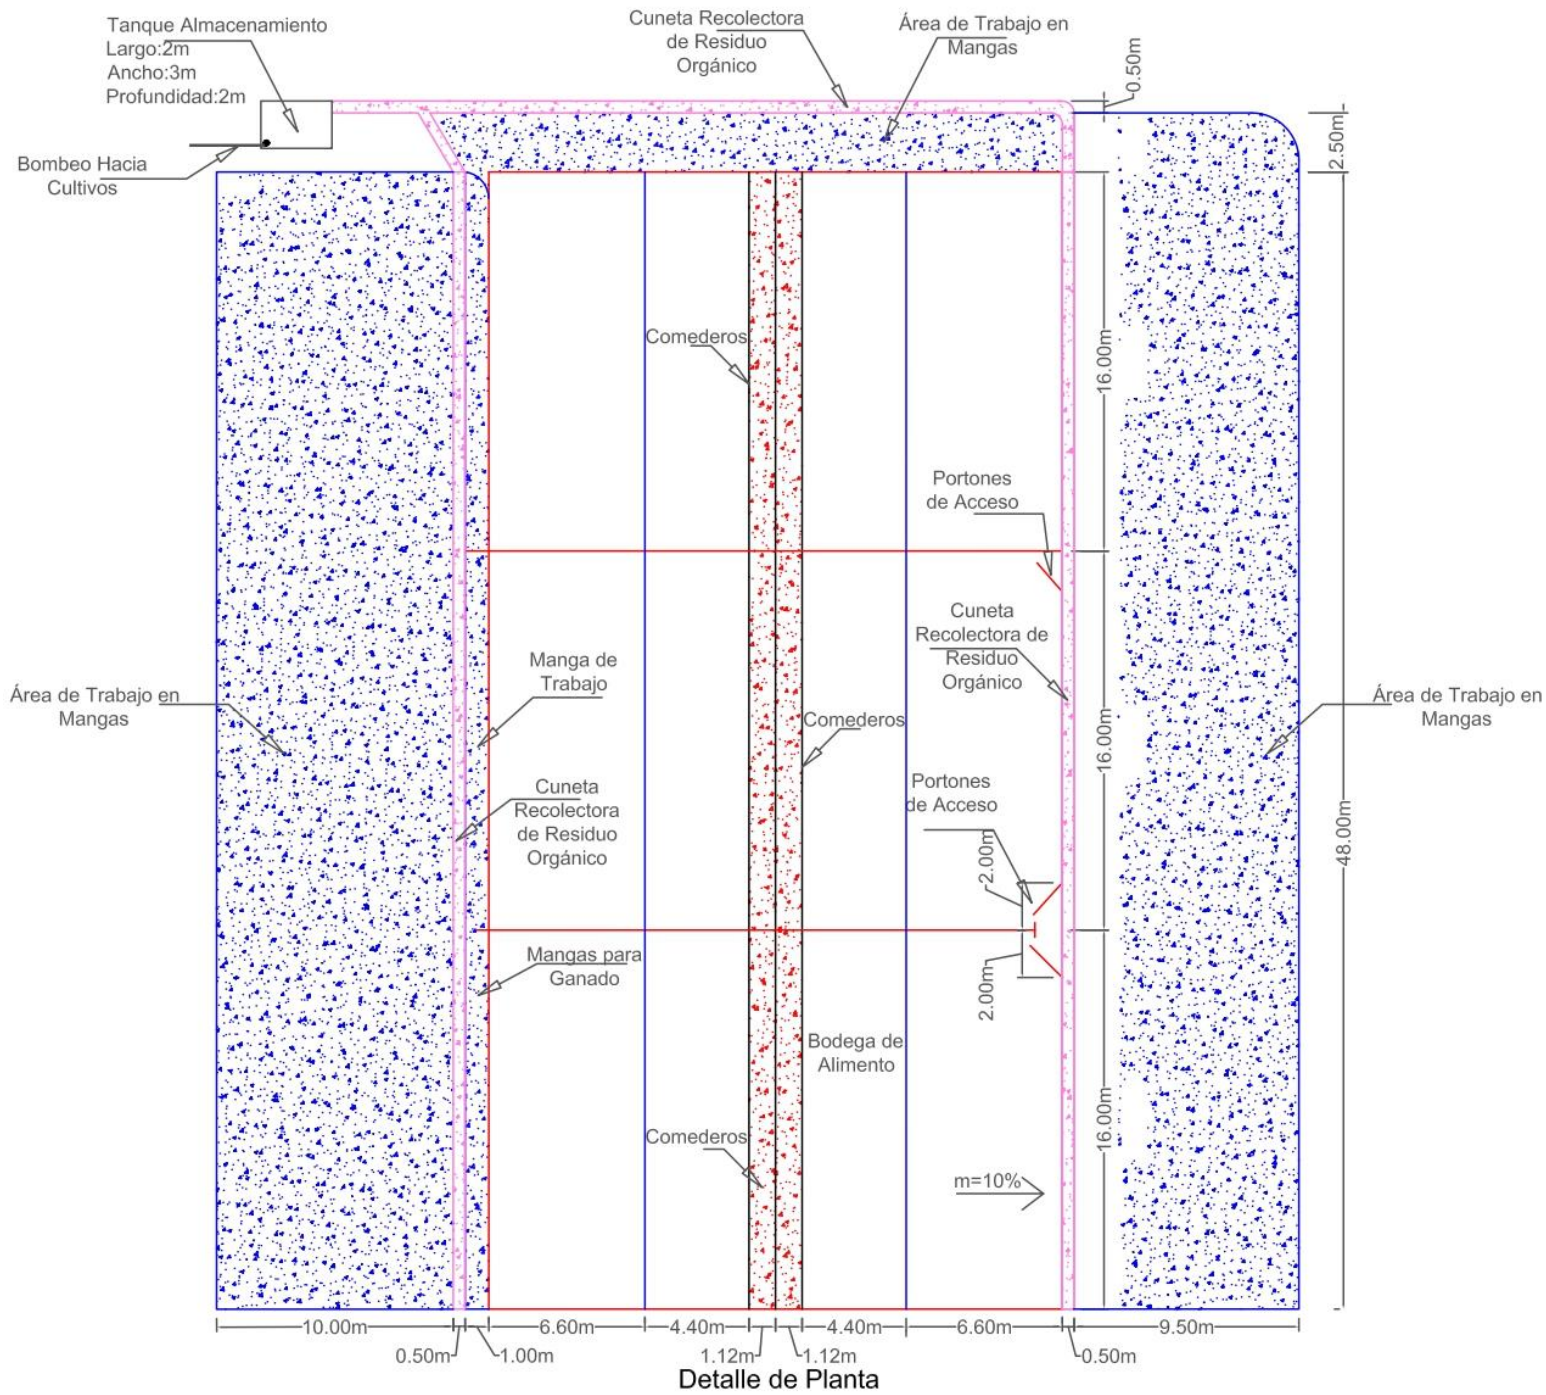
Tanque Almacenamiento
Largo:2m
Ancho:3m
Profundidad:2m

Bombeo Hacia
Cultivos

Cuneta Recolectora
de Residuo
Orgánico

Área de Trabajo en
Mangas

0.50m

2.50m

Comederos

16.00m

Portones
de Acceso

Cuneta
Recolectora de
Residuo
Orgánico

Área de Trabajo en
Mangas

Manga de
Trabajo

Comederos

16.00m

Área de Trabajo en
Mangas

Cuneta
Recolectora
de Residuo
Orgánico

Portones
de Acceso

2.00m

48.00m

Mangas para
Ganado

2.00m

Bodega de
Alimento

16.00m

Comederos

m=10%

10.00m
0.50m
1.00m
6.60m
4.40m
1.12m
1.12m
4.40m
6.60m
0.50m
9.50m

Detalle de Planta